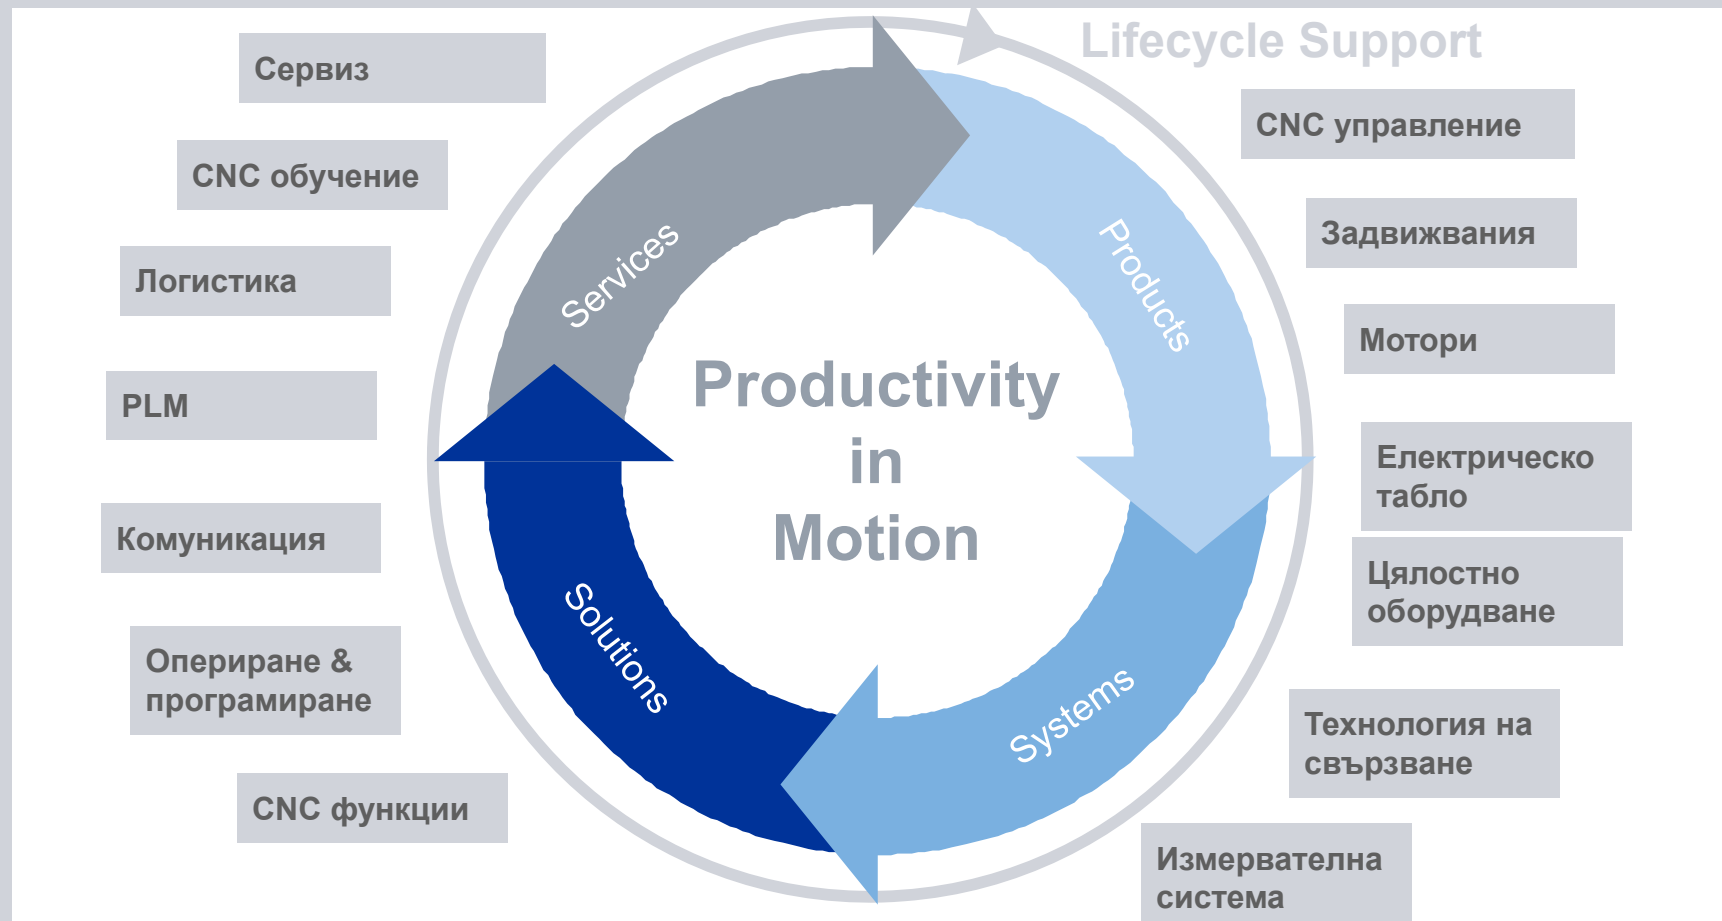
Lifecycle Support

Сервиз

CNC обучение

Логистика

PLM

Комуникация

Опериране & програмиране

CNC функции

CNC управление

Задвижвания

Мотори

Електрическо табло

Цялостно оборудване

Технология на свързване

Измервателна система

Services

Products

Systems

Solutions

Productivity in Motion